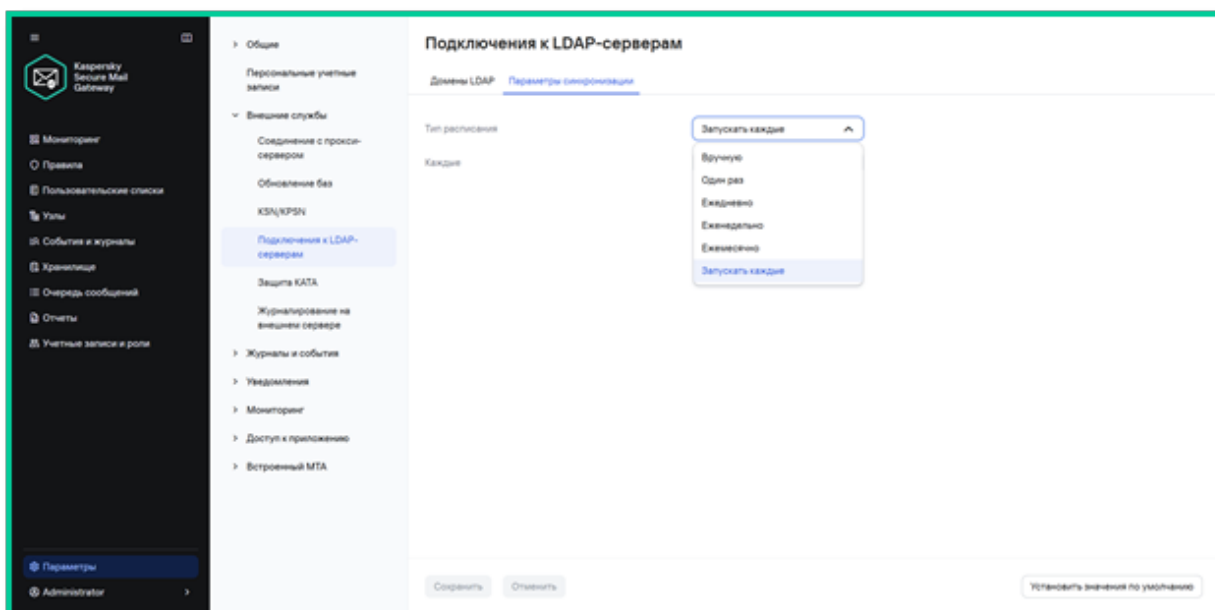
Kaspersky Secure Mail Gateway

Мониторинг
Правила
Пользовательские списки
Узлы
События и журналы
Хранилище
Очередь сообщений
Отчеты
Учетные записи и роли

Параметры
Administrator

> Общие
Персональные учетные записи
˅ Внешние службы
Соединение с прокси-сервером
Обновление баз
KSN/KPSN
Подключения к LDAP-серверам
Защита KATA
Журналирование на внешнем сервере
> Журналы и события
> Уведомления
> Мониторинг
> Доступ к приложению
> Встроенный MTA

Подключения к LDAP-серверам

Домены LDAP   Параметры синхронизации

Тип расписания
Запускать каждые
Каждые
Вручную
Один раз
Ежедневно
Еженедельно
Ежемесячно
Запускать каждые

Сохранить   Отменить   Установить значения по умолчанию